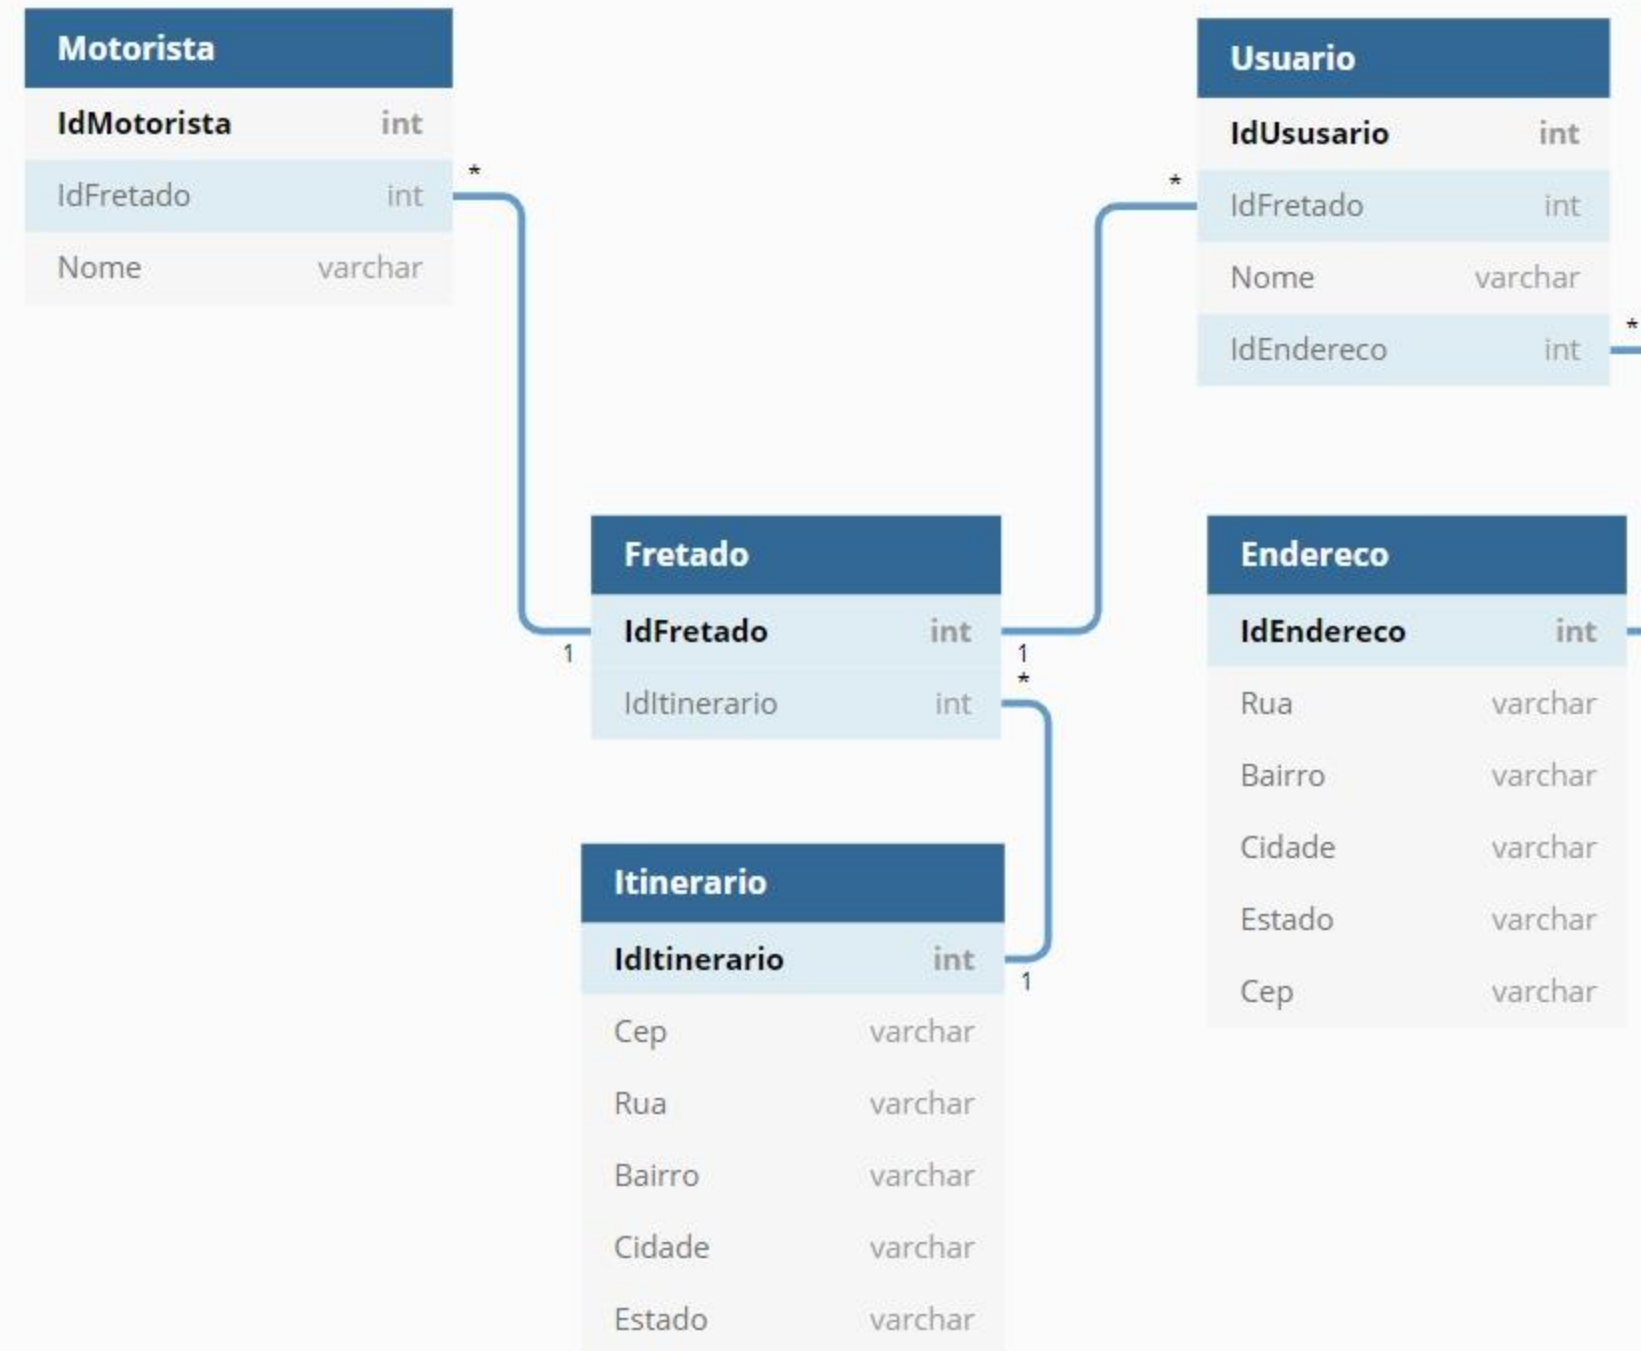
Motorista

| IdMotorista | int |
|---|---|
| IdFretado | int |
| Nome | varchar |

Usuario

| IdUsusario | int |
|---|---|
| IdFretado | int |
| Nome | varchar |
| IdEndereco | int |

Fretado

| IdFretado | int |
|---|---|
| IdItinerario | int |

Endereco

| IdEndereco | int |
|---|---|
| Rua | varchar |
| Bairro | varchar |
| Cidade | varchar |
| Estado | varchar |
| Cep | varchar |

Itinerario

| IdItinerario | int |
|---|---|
| Cep | varchar |
| Rua | varchar |
| Bairro | varchar |
| Cidade | varchar |
| Estado | varchar |

*
1
*
1
*
1
*